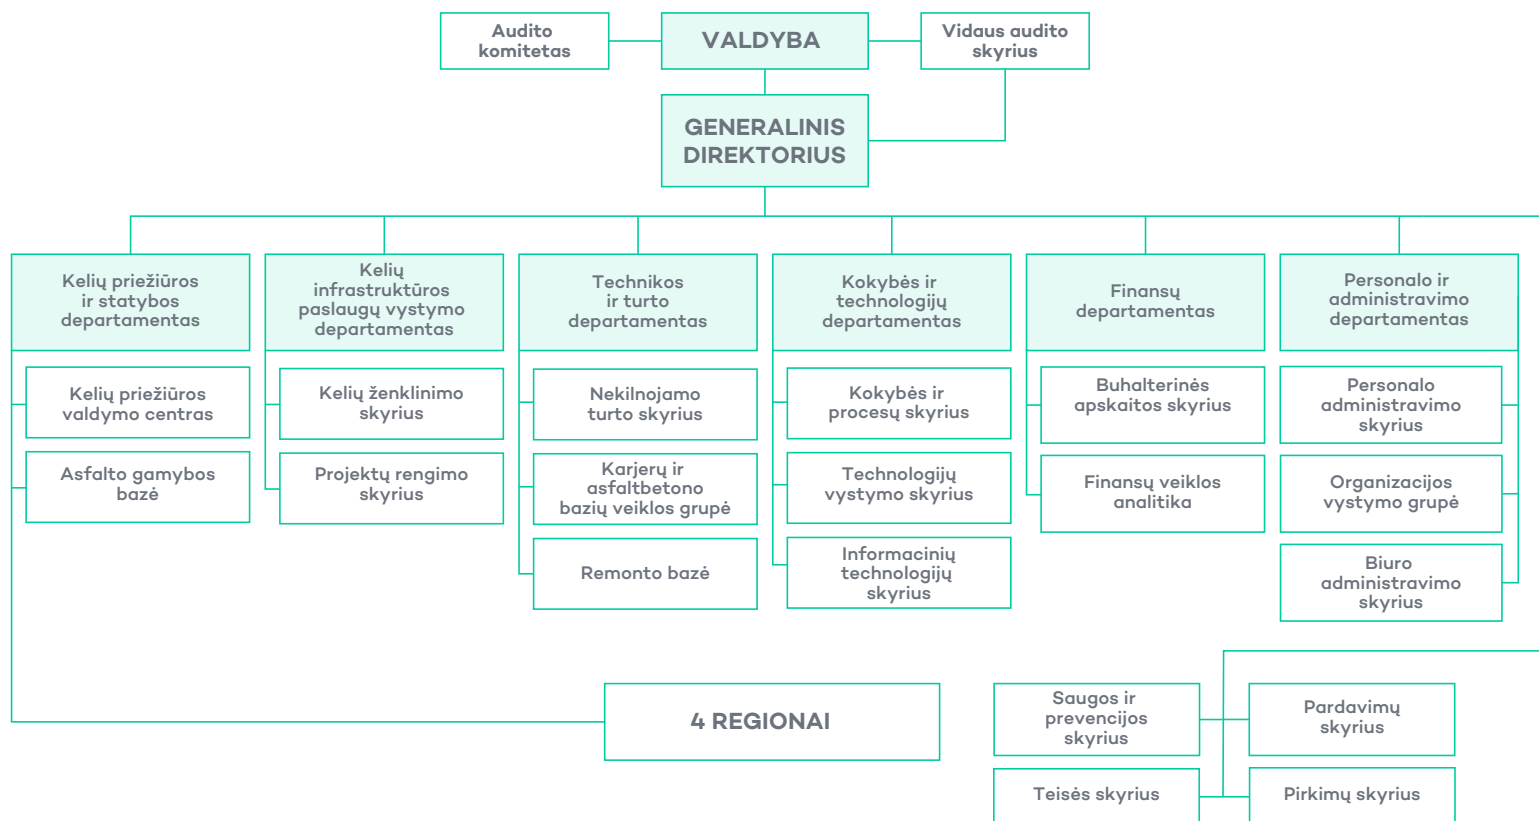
Audito komitetas

VALDYBA

Vidaus audito skyrius

GENERALINIS DIREKTORIUS

Kelių priežiūros ir statybos departamentas

Kelių priežiūros valdymo centras

Asfalto gamybos bazė

Kelių infrastruktūros paslaugų vystymo departamentas

Kelių ženklinimo skyrius

Projektų rengimo skyrius

Technikos ir turto departamentas

Nekilnojamo turto skyrius

Karjerų ir asfaltbetono bazių veiklos grupė

Remonto bazė

Kokybės ir technologijų departamentas

Kokybės ir procesų skyrius

Technologijų vystymo skyrius

Informacinių technologijų skyrius

Finansų departamentas

Buhalterinės apskaitos skyrius

Finansų veiklos analitika

Personalo ir administravimo departamentas

Personalo administravimo skyrius

Organizacijos vystymo grupė

Biuro administravimo skyrius

4 REGIONAI

Saugos ir prevencijos skyrius

Pardavimų skyrius

Teisės skyrius

Pirkimų skyrius